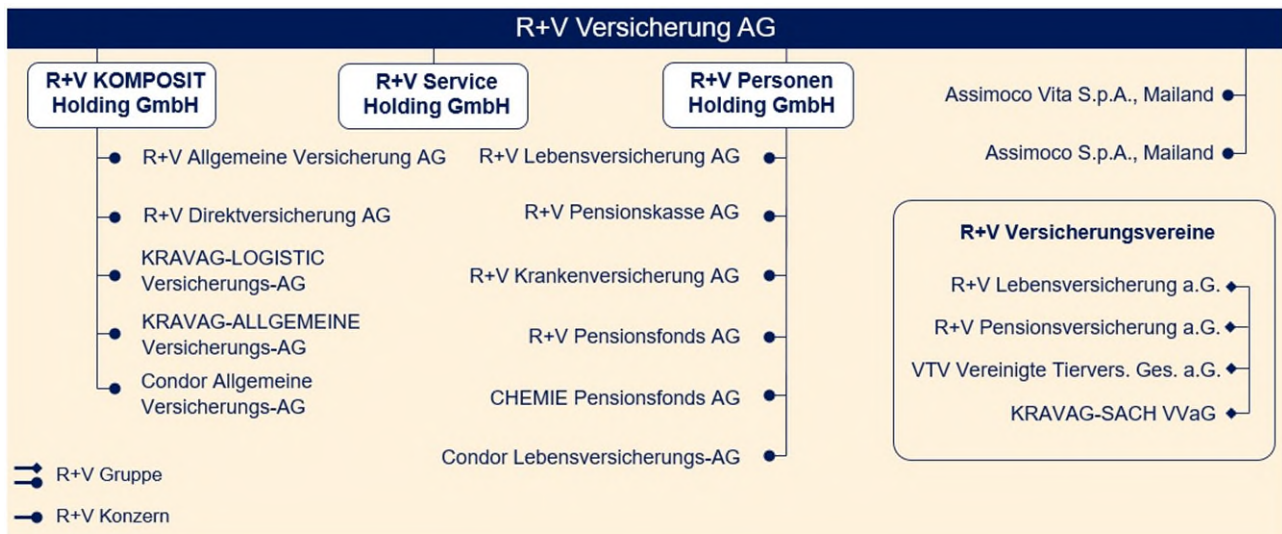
R+V Versicherung AG

R+V KOMPOSIT Holding GmbH

R+V Service Holding GmbH

R+V Personen Holding GmbH

Assimoco Vita S.p.A., Mailand

Assimoco S.p.A., Mailand

R+V Allgemeine Versicherung AG

R+V Direktversicherung AG

KRAVAG-LOGISTIC Versicherungs-AG

KRAVAG-ALLGEMEINE Versicherungs-AG

Condor Allgemeine Versicherungs-AG

R+V Lebensversicherung AG

R+V Pensionskasse AG

R+V Krankenversicherung AG

R+V Pensionsfonds AG

CHEMIE Pensionsfonds AG

Condor Lebensversicherungs-AG

R+V Versicherungsvereine

R+V Lebensversicherung a.G.

R+V Pensionsversicherung a.G.

VTV Vereinigte Tiervers. Ges. a.G.

KRAVAG-SACH VVaG

R+V Gruppe

R+V Konzern